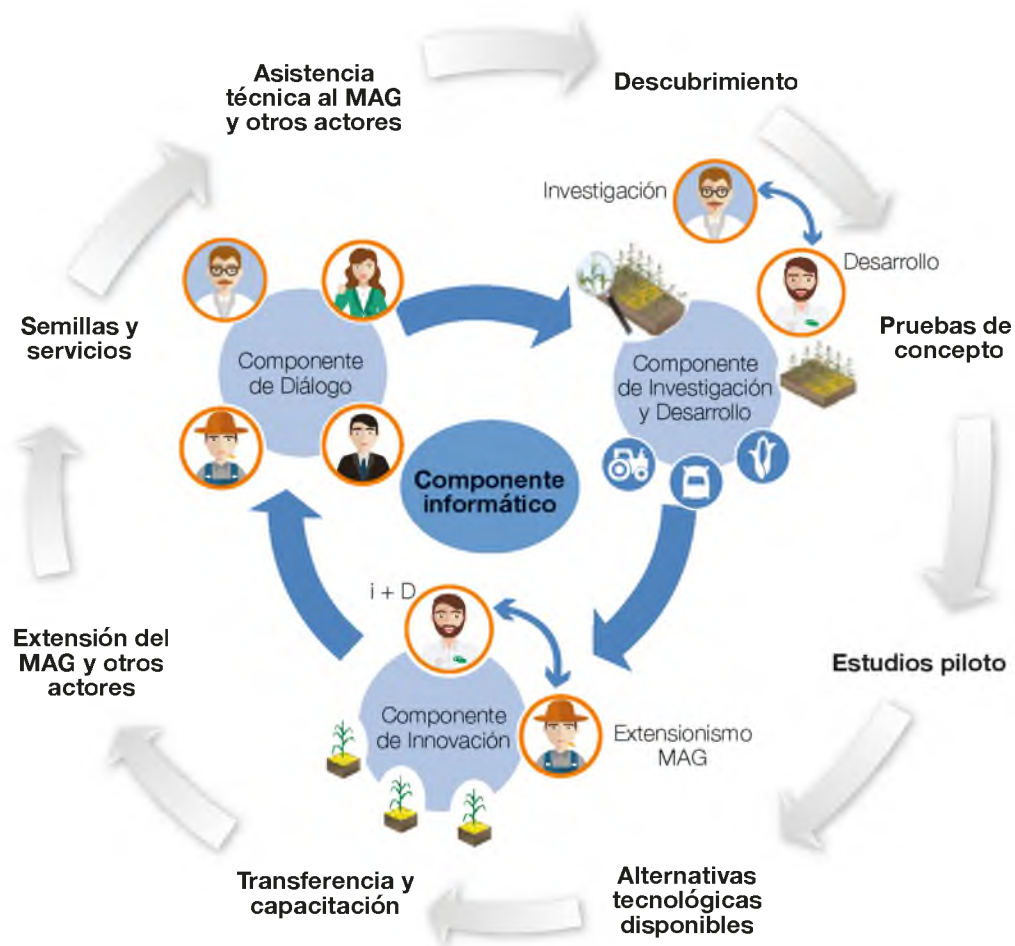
Asistencia técnica al MAG y otros actores

Descubrimiento

Investigación

Desarrollo

Pruebas de concepto

Semillas y servicios

Componente de Diálogo

Componente de Investigación y Desarrollo

Componente informático

Estudios piloto

i + D

Extensión del MAG y otros actores

Componente de Innovación

Extensionismo MAG

Transferencia y capacitación

Alternativas tecnológicas disponibles